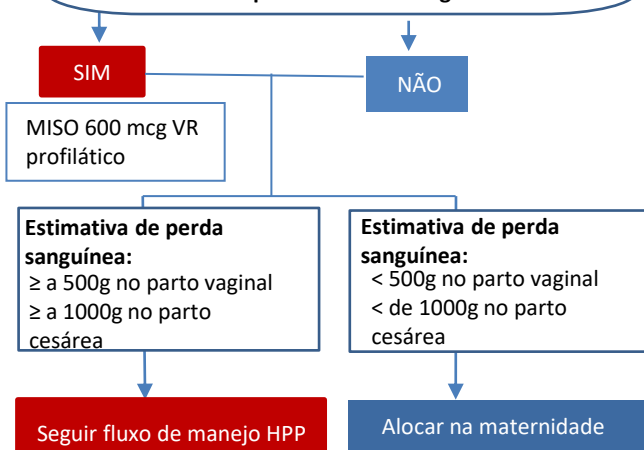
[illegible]

SIM

NÃO

MISO 600 mcg VR profilático

**Estimativa de perda sanguínea:**
≥ a 500g no parto vaginal
≥ a 1000g no parto cesárea

**Estimativa de perda sanguínea:**
< 500g no parto vaginal
< de 1000g no parto cesárea

Seguir fluxo de manejo HPP

Alocar na maternidade